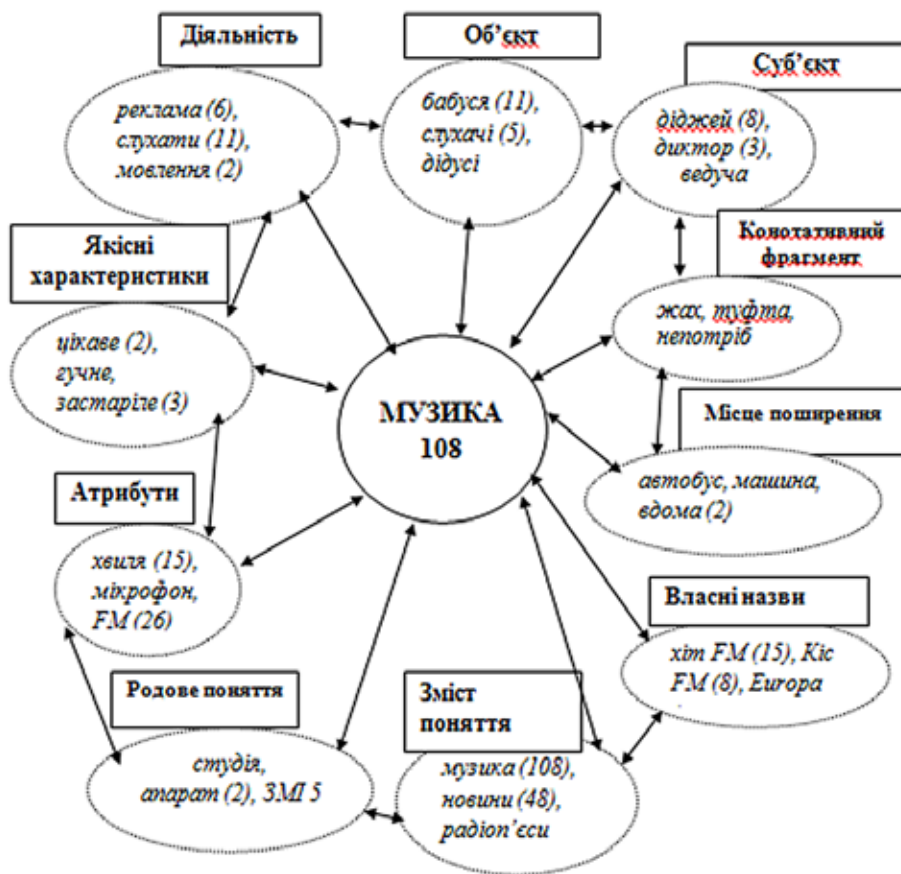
Діяльність

реклама (6), слухати (11), мовлення (2)

Об'єкт

бабуся (11), слухачі (5), дідусі

Суб'єкт

діджей (8), диктор (3), ведуча

Якісні характеристики

цікаве (2), гучне, застаріле (3)

Конотативний фрагмент

жах, туфта, непотріб

МУЗИКА 108

Місце поширення

автобус, машина, вдома (2)

Атрибути

хвиля (15), мікрофон, FM (26)

Власні назви

хіт FM (15), Кіс FM (8), Europa

Родове поняття

студія, апарат (2), ЗМІ 5

Зміст поняття

музика (108), новини (48), радіоп'єси